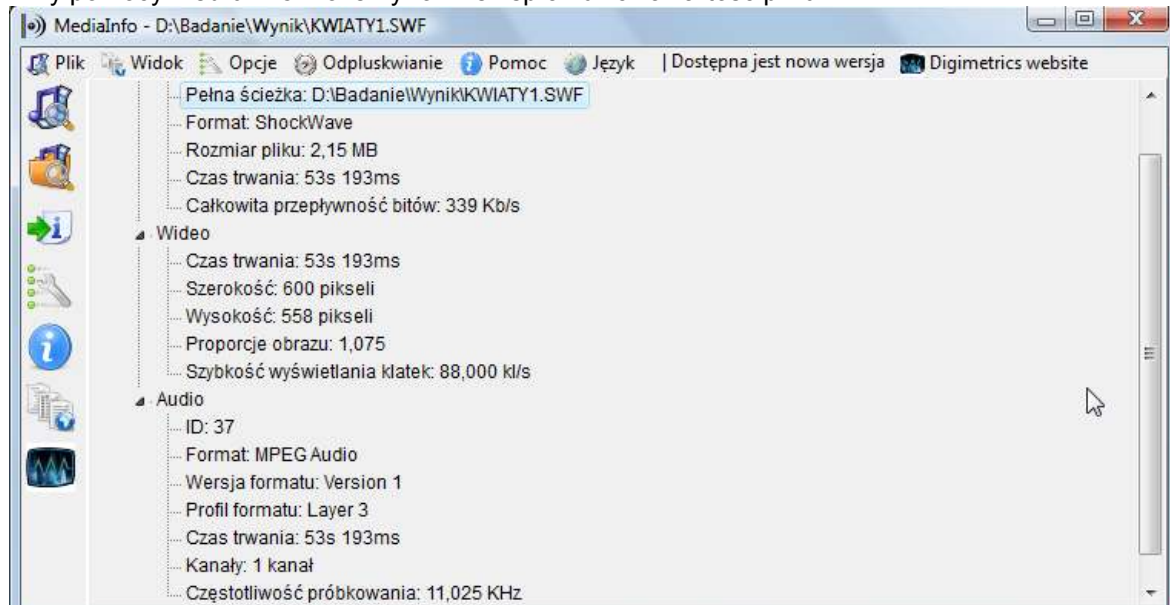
MediaInfo - D:\Badanie\Wynik\KWIATY1.SWF

Plik Widok Opcje Odpluskwianie Pomoc Język | Dostępna jest nowa wersja Digimetrics website

Pełna ścieżka: D:\Badanie\Wynik\KWIATY1.SWF
Format: ShockWave
Rozmiar pliku: 2,15 MB
Czas trwania: 53s 193ms
Całkowita przepływność bitów: 339 Kb/s
Wideo
Czas trwania: 53s 193ms
Szerokość: 600 pikseli
Wysokość: 558 pikseli
Proporcje obrazu: 1,075
Szybkość wyświetlania klatek: 88,000 kl/s
Audio
ID: 37
Format: MPEG Audio
Wersja formatu: Version 1
Profil formatu: Layer 3
Czas trwania: 53s 193ms
Kanały: 1 kanał
Częstotliwość próbkowania: 11,025 KHz